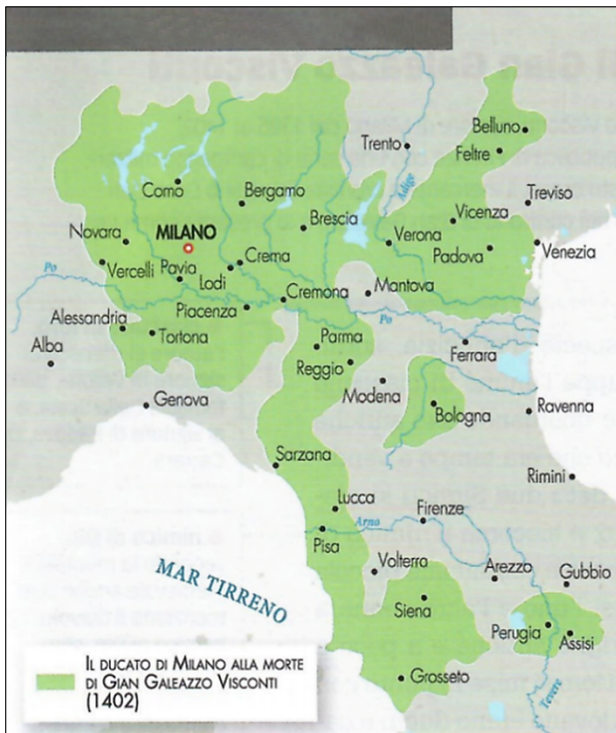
Trento
Belluno
Feltre
Adige
Como
Bergamo
Treviso
Vicenza
Brescia
Novara
MILANO
Verona
Padova
Venezia
Crema
Po
Vercelli
Pavia
Lodi
Cremona
Mantova
Piacenza
Alessandria
Po
Tortona
Parma
Alba
Ferrara
Reggio
Modena
Genova
Bologna
Ravenna
Sarzana
Rimini
Lucca
Firenze
Arno
Pisa
Volterra
Arezzo
Gubbio
MAR TIRRENO
Siena
Perugia
Assisi
Grosseto
Tevere

Il ducato di Milano alla morte di Gian Galeazzo Visconti (1402)